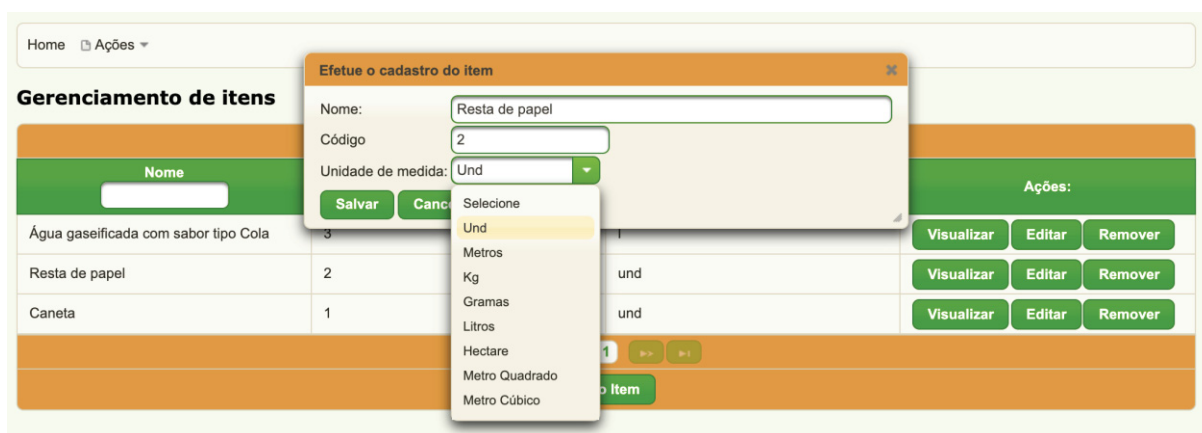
Home Ações

Gerenciamento de itens

Efetue o cadastro do item

Nome: Resta de papel

Código 2

Unidade de medida: Und

Salvar Canc

Selecione
Und
Metros
Kg
Gramas
Litros
Hectare
Metro Quadrado
Metro Cúbico

| Nome | | | Ações: |
|---|---|---|---|
| Água gaseificada com sabor tipo Cola | 3 | 1 | Visualizar Editar Remover |
| Resta de papel | 2 | und | Visualizar Editar Remover |
| Caneta | 1 | und | Visualizar Editar Remover |

1

o Item